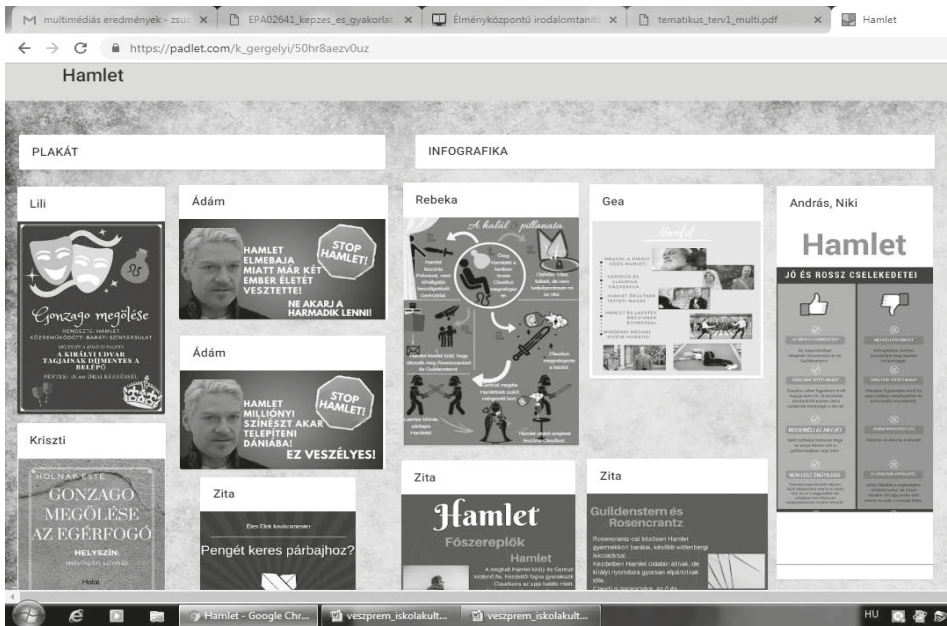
M multimédiás eredmények - zsu ✕ | EPA02641_kepzes_es_gyakorlat ✕ | Élményközpontú irodalomtanítá ✕ | tematikus_terv1_multi.pdf ✕ | Hamlet

https://padlet.com/k_gergelyi/50hr8aezv0uz

Hamlet

PLAKÁT

INFOGRAFIKA

Lili

Gonzago megölése

RENDEZTE: HAMLET
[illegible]
A KIRÁLYI UDVAR TAGJAINAK DÍJMENTES A BELÉPŐ
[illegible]

Ádám

HAMLET ELMEBAJA MIATT MÁR KÉT EMBER ÉLETÉT VESZTETTE!

STOP HAMLET!

NE AKARJ A HARMADIK LENNI!

Ádám

HAMLET MILLIÓNYI SZÍNÉSZT AKAR TELEPÍTENI DÁNIÁBA!

STOP HAMLET!

EZ VESZÉLYES!

Kriszti

HOLNAP ESTE
GONZAGO MEGÖLÉSE AZ EGÉRFOGÓ
HELYSZÍN:
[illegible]

Zita

Elek Elek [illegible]

Pengét keres párbajhoz?

Rebeka

A halál pillanata

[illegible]

Gea

Hamlet

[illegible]

Zita

Hamlet

Főszereplők

Hamlet

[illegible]

Zita

Guildenstern és Rosencrantz

Rosencrantz-cal közösen Hamlet gyermekkori barátai, később wittenbergi iskolatársai. Kezdetben Hamlet oldalán állnak, de királyi nyomásra gyorsan elpártolnak tőle. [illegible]

András, Niki

Hamlet

JÓ ÉS ROSSZ CSELEKEDETEI

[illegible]

Hamlet - Google Chr... | veszprem_iskolakult... | veszprem_iskolakult... | HU